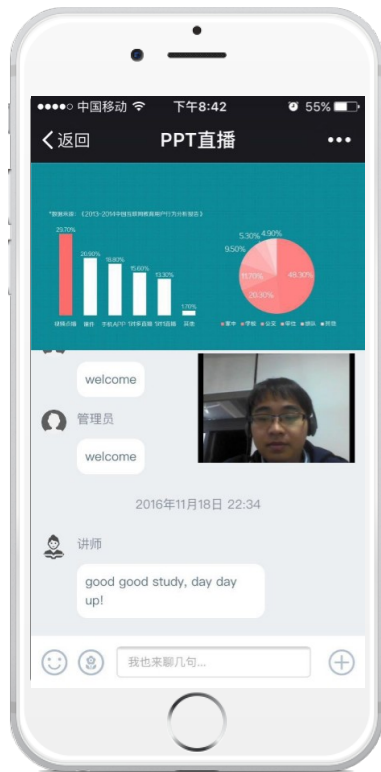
●●●●○ 中国移动 下午8:42 55%

返回 PPT直播 •••

*数据来源：《2013-2014中国互联网教育用户行为分析报告》

29.70%
20.60%
16.60%
15.60%
13.10%
1.70%

5.30% 4.90%
9.50%
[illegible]
48.30%
20.30%

welcome

管理员

welcome

2016年11月18日 22:34

讲师

good good study, day day up!

我也来聊几句...